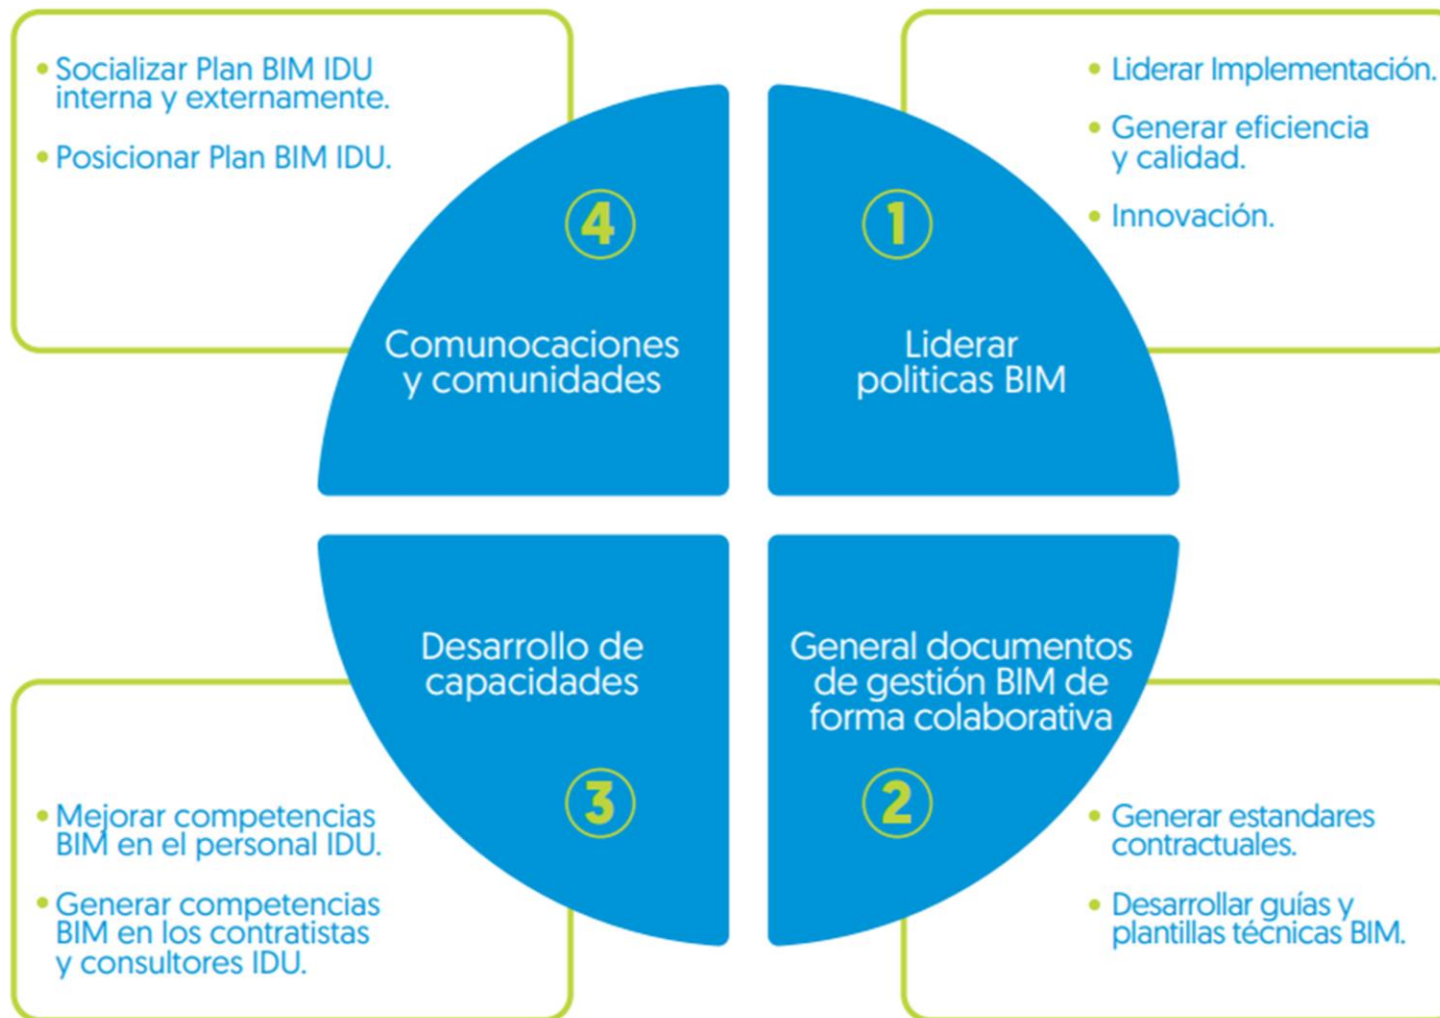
• Socializar Plan BIM IDU interna y externamente.

• Posicionar Plan BIM IDU.

4

Comunocaciones y comunidades

• Liderar Implementación.

• Generar eficiencia y calidad.

• Innovación.

1

Liderar politicas BIM

Desarrollo de capacidades

3

• Mejorar competencias BIM en el personal IDU.

• Generar competencias BIM en los contratistas y consultores IDU.

General documentos de gestión BIM de forma colaborativa

2

• Generar estandares contractuales.

• Desarrollar guías y plantillas técnicas BIM.